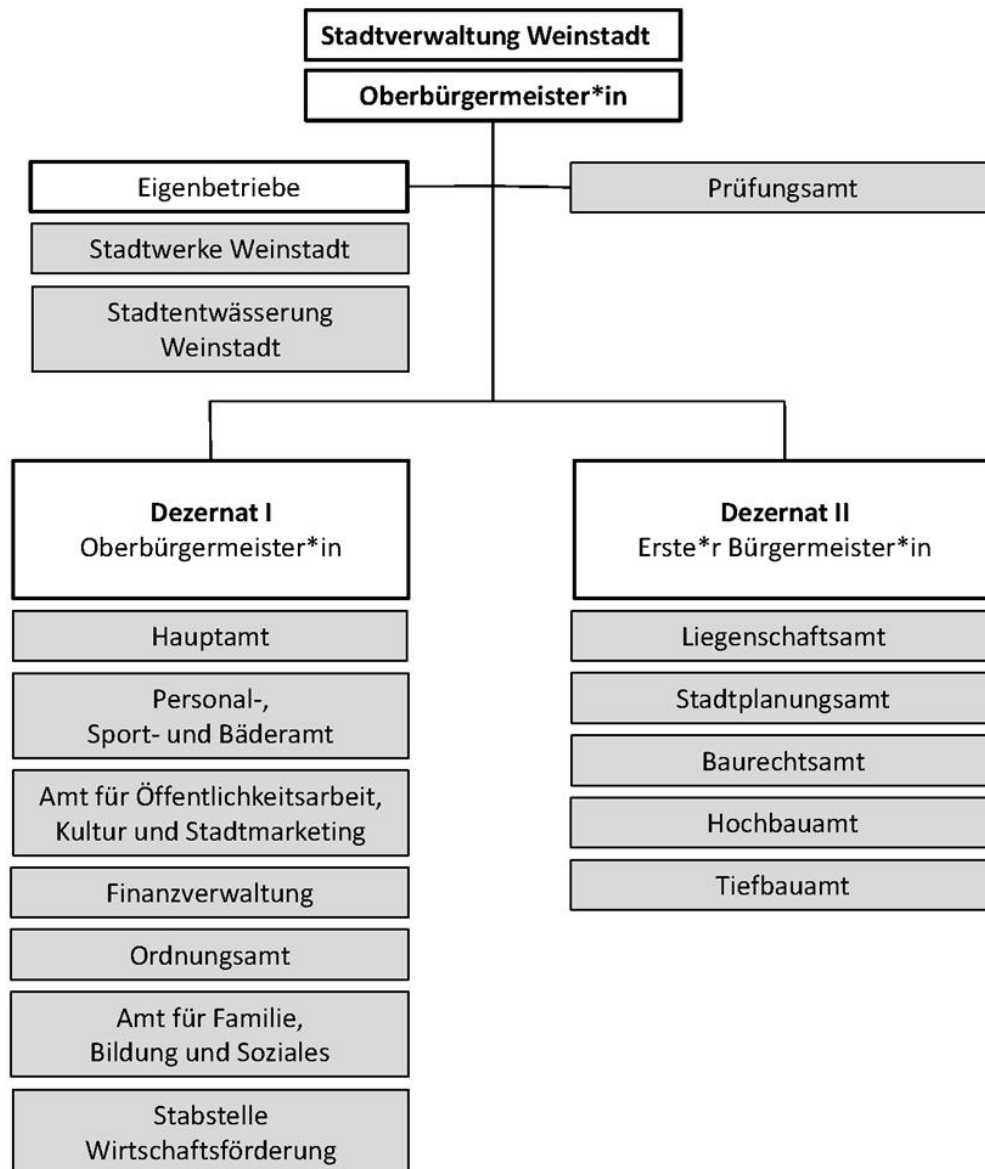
Stadtverwaltung Weinstadt

Oberbürgermeister*in

Eigenbetriebe

Stadtwerke Weinstadt

Stadtentwässerung Weinstadt

Prüfungsamt

Dezernat I
Oberbürgermeister*in

Hauptamt

Personal-, Sport- und Bäderamt

Amt für Öffentlichkeitsarbeit, Kultur und Stadtmarketing

Finanzverwaltung

Ordnungsamt

Amt für Familie, Bildung und Soziales

Stabstelle Wirtschaftsförderung

Dezernat II
Erste*r Bürgermeister*in

Liegenschaftsamt

Stadtplanungsamt

Baurechtsamt

Hochbauamt

Tiefbauamt